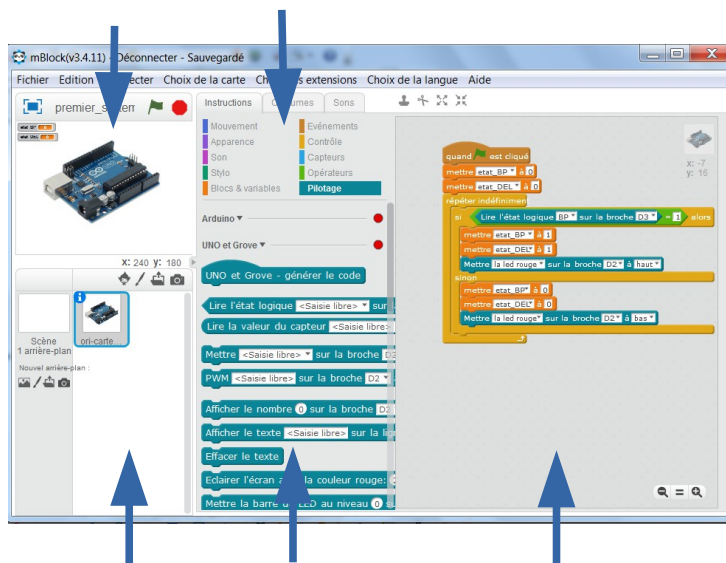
mBlock(v3.4.11) - Déconnecter - Sauvegardé

Fichier Edition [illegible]ecter Choix de la carte Ch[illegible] extensions Choix de la langue Aide

premier_s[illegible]

x: 240 y: 180

Scène
1 arrière-plan

Nouvel arrière-plan :

ori-carte...

Instructions Costumes Sons

Mouvement
Apparence
Son
Stylo
Blocs & variables
Evénements
Contrôle
Capteurs
Opérateurs
Pilotage

Arduino
UNO et Grove

UNO et Grove - générer le code

Lire l'état logique <Saisie libre> sur
Lire la valeur du capteur <Saisie libre>
Mettre <Saisie libre> sur la broche D3
PWM <Saisie libre> sur la broche D2
Afficher le nombre 0 sur la broche D2
Afficher le texte <Saisie libre> sur la li
Effacer le texte
Eclairer l'écran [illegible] la couleur rouge:
Mettre la barre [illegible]ED au niveau 0

x: -7
y: 16

quand est cliqué
mettre etat_BP à 0
mettre etat_DEL à 0
répéter indéfiniment
si Lire l'état logique BP sur la broche D3 = 1 alors
mettre etat_BP à 1
mettre etat_DEL à 1
Mettre la led rouge sur la broche D2 à haut
sinon
mettre etat_BP à 0
mettre etat_DEL à 0
Mettre la led rouge sur la broche D2 à bas